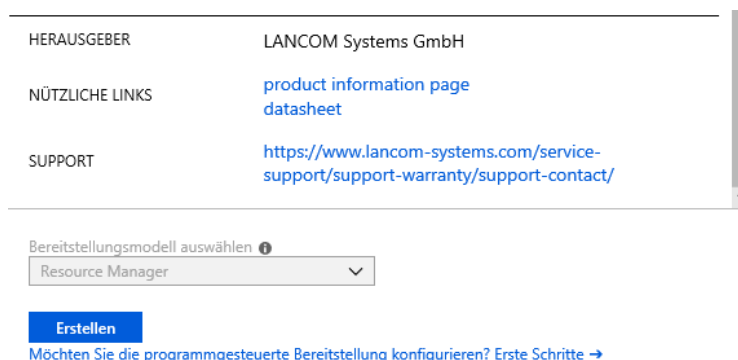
| HERAUSGEBER | LANCOM Systems GmbH |
|---|---|
| NÜTZLICHE LINKS | product information page<br>datasheet |
| SUPPORT | https://www.lancom-systems.com/service-support/support-warranty/support-contact/ |

Bereitstellungsmodell auswählen

Resource Manager

Erstellen

Möchten Sie die programmgesteuerte Bereitstellung konfigurieren? Erste Schritte →